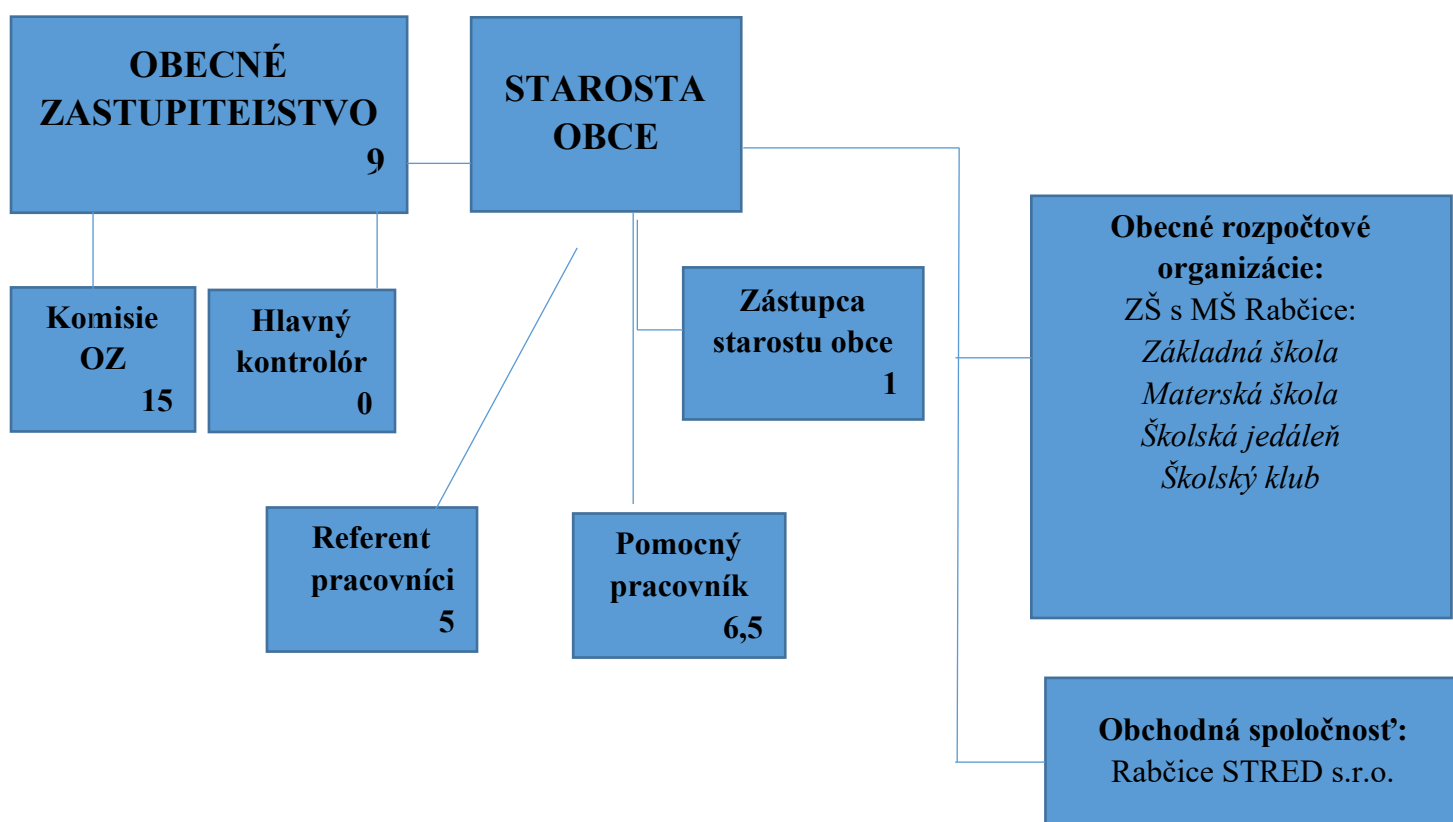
OBECNÉ ZASTUPITEĽSTVO
9

STAROSTA OBCE

Komisie OZ
15

Hlavný kontrolór
0

Zástupca starostu obce
1

Obecné rozpočtové organizácie:
ZŠ s MŠ Rabčice:
*Základná škola*
*Materská škola*
*Školská jedáleň*
*Školský klub*

Referent pracovníci
5

Pomocný pracovník
6,5

Obchodná spoločnosť:
Rabčice STRED s.r.o.